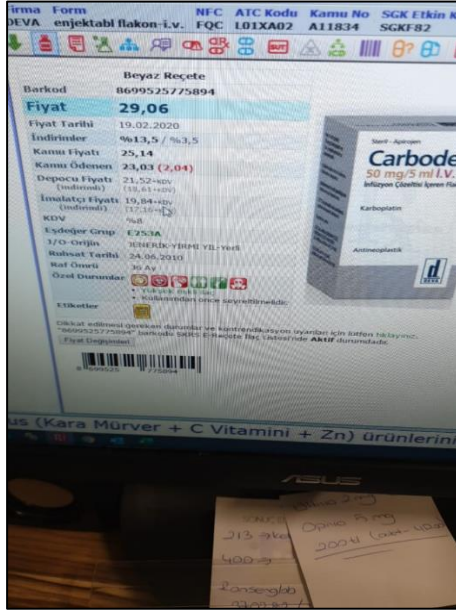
irma Form NFC ATC Kodu Kamu No SGK Etkin Kı
DEVA enjektabl flakon-i.v. FQC L01XA02 A11834 SGKF82

Beyaz Reçete
Barkod 8699525775894
Fiyat 29,06
Fiyat Tarihi 19.02.2020
İndirimler %13,5 / %3,5
Kamu Fiyatı 25,14
Kamu Ödenen 23,03 (2,04)
Depocu Fiyatı (İndirimli) 21,52+KDV (19,61+KDV)
İmalatçı Fiyatı (İndirimli) 19,84+KDV (17,16+KDV)
KDV %8
Eşdeğer Grup E253A
İ/O-Orijin JENERİK-YIRMI YIL-Yerli
Ruhsat Tarihi 24.04.2010
Raf Ömrü 30 Ay
Özel Durumlar
• Yüksek Riskli İlaç
• Kullanımdan önce seyreltilmelidir.
Etiketler
Dikkat edilmesi gereken durumlar ve kontrendikasyon uyarıları için lütfen tıklayınız.
"8699525775894" barkodu SKRS E-Reçete İlaç Listesi'nde Aktif durumdadır.
Fiyat Değişimleri
8 699525 775894

Steril - Apirojen
Carbode
50 mg/5 ml I.V.
İnfüzyon Çözeltisi İçeren Fla
Karboplatin
Antineoplastik

us (Kara Mürver + C Vitamini + Zn) ürünlerini

ASUS

Opino 5 mg
Opino 5 mg
20241 (adet 4024)
213 ad
4000
Zonsenglab